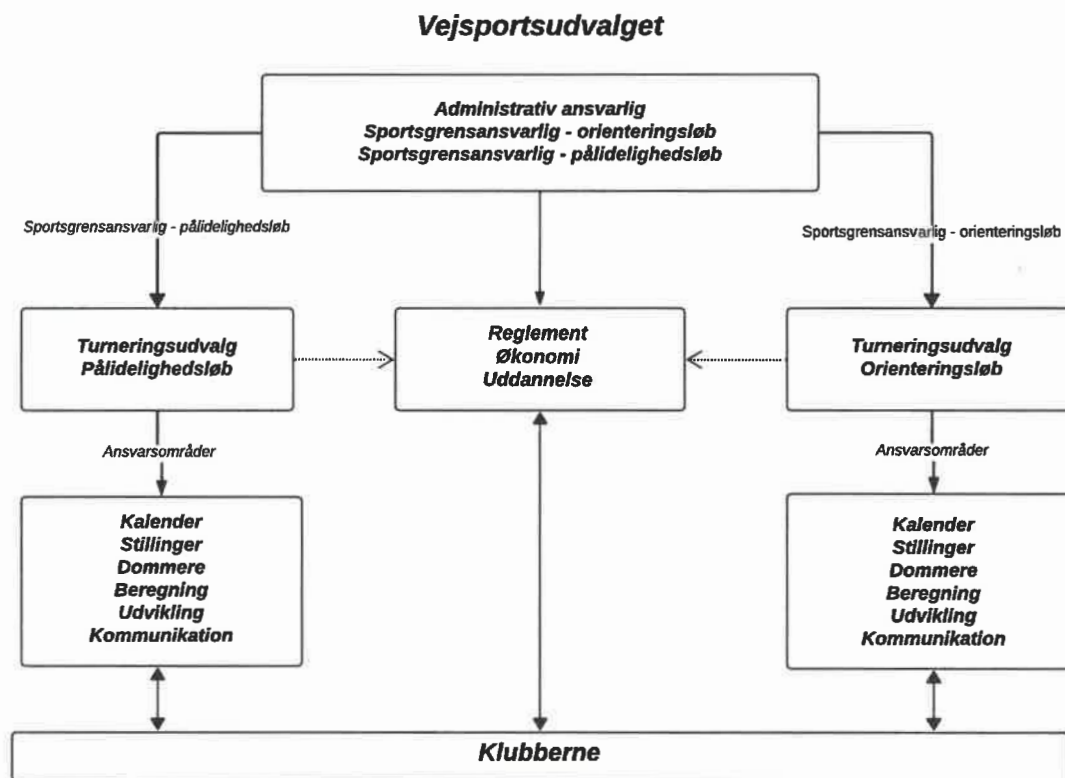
Vejsportsudvalget

Administrativ ansvarlig
Sportsgrensansvarlig - orienteringsløb
Sportsgrensansvarlig - pålidelighedsløb

Sportsgrensansvarlig - pålidelighedsløb

Sportsgrensansvarlig - orienteringsløb

Turneringsudvalg
Pålidelighedsløb

Reglement
Økonomi
Uddannelse

Turneringsudvalg
Orienteringsløb

Ansvarsområder

Ansvarsområder

Kalender
Stillinger
Dommere
Beregning
Udvikling
Kommunikation

Kalender
Stillinger
Dommere
Beregning
Udvikling
Kommunikation

Klubberne